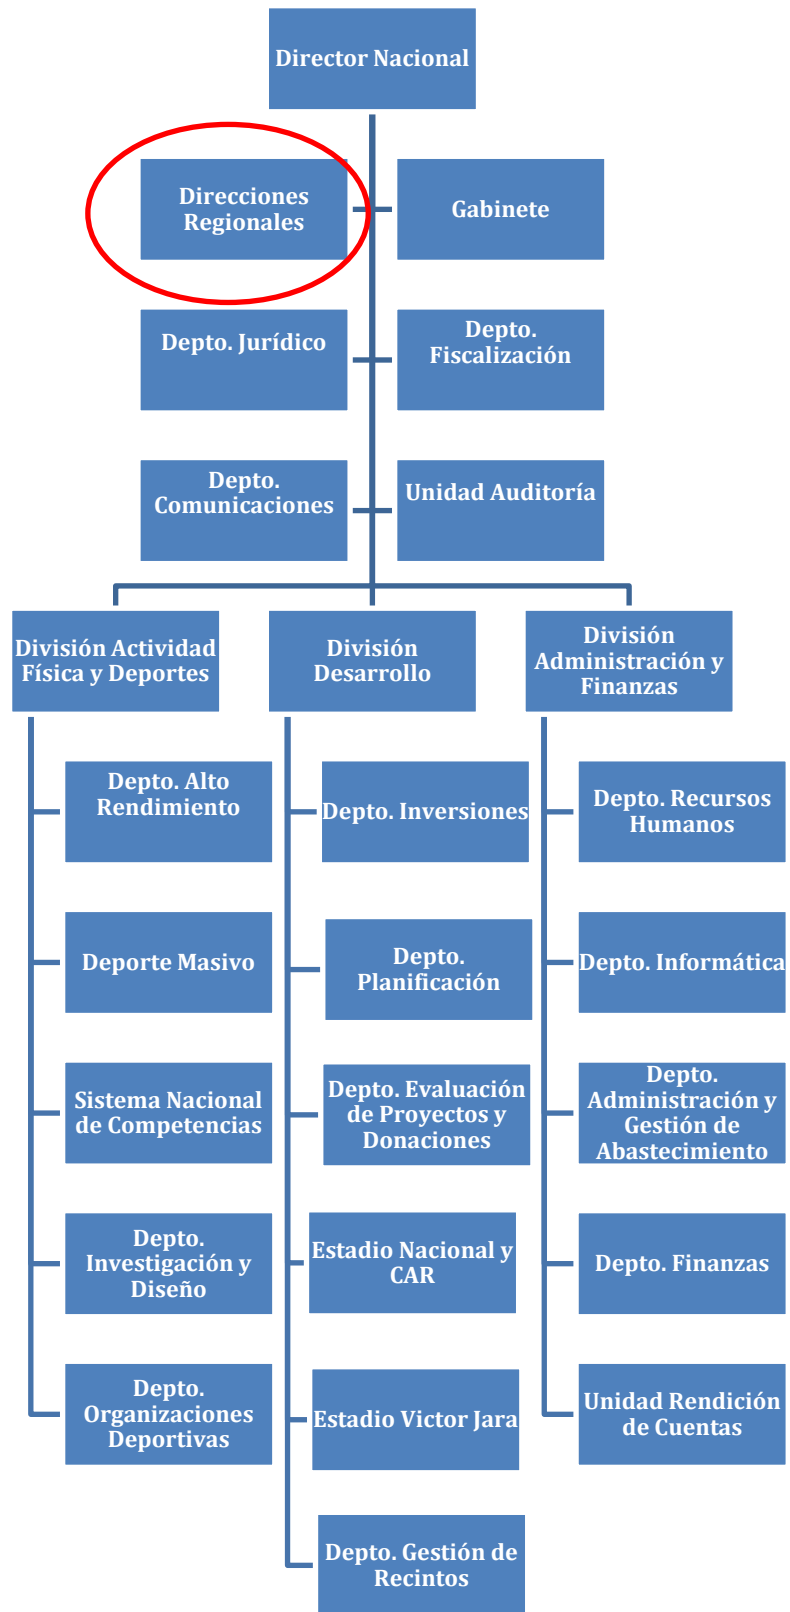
Director Nacional

Direcciones Regionales

Gabinete

Depto. Jurídico

Depto. Fiscalización

Depto. Comunicaciones

Unidad Auditoría

División Actividad Física y Deportes

Depto. Alto Rendimiento

Deporte Masivo

Sistema Nacional de Competencias

Depto. Investigación y Diseño

Depto. Organizaciones Deportivas

División Desarrollo

Depto. Inversiones

Depto. Planificación

Depto. Evaluación de Proyectos y Donaciones

Estadio Nacional y CAR

Estadio Victor Jara

Depto. Gestión de Recintos

División Administración y Finanzas

Depto. Recursos Humanos

Depto. Informática

Depto. Administración y Gestión de Abastecimiento

Depto. Finanzas

Unidad Rendición de Cuentas